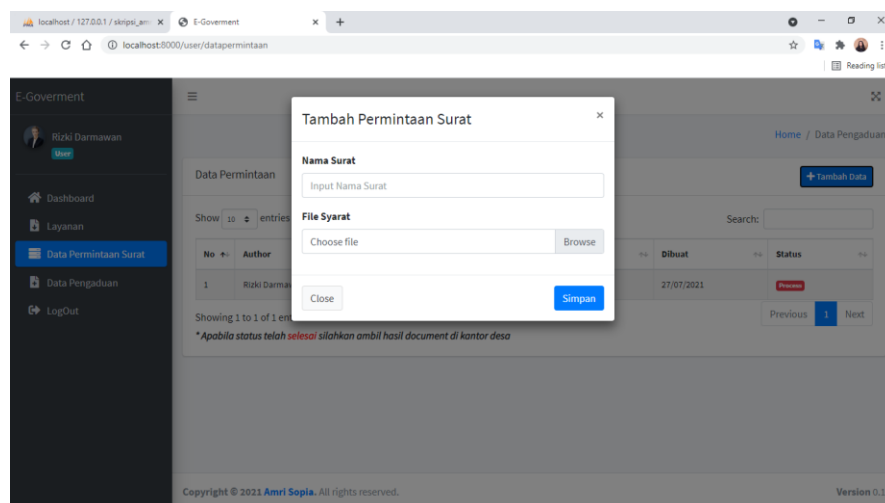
localhost / 127.0.0.1 / skripsi_am ×
E-Goverment ×
+
localhost:8000/user/datapermintaan
Reading list

E-Goverment
Rizki Darmawan
User
Dashboard
Layanan
Data Permintaan Surat
Data Pengaduan
LogOut

Home / Data Pengaduan

Data Permintaan
Tambah Data
Show 10 entries
Search:

| No | Author | | Dibuat | Status |
|---|---|---|---|---|
| 1 | Rizki Darma | | 27/07/2021 | Process |

Showing 1 to 1 of 1 en
Previous 1 Next
*Apabila status telah selesai silahkan ambil hasil document di kantor desa

Tambah Permintaan Surat
×
Nama Surat
Input Nama Surat
File Syarat
Choose file
Browse
Close
Simpan

Copyright © 2021 Amri Sopia. All rights reserved.
Version 0.1